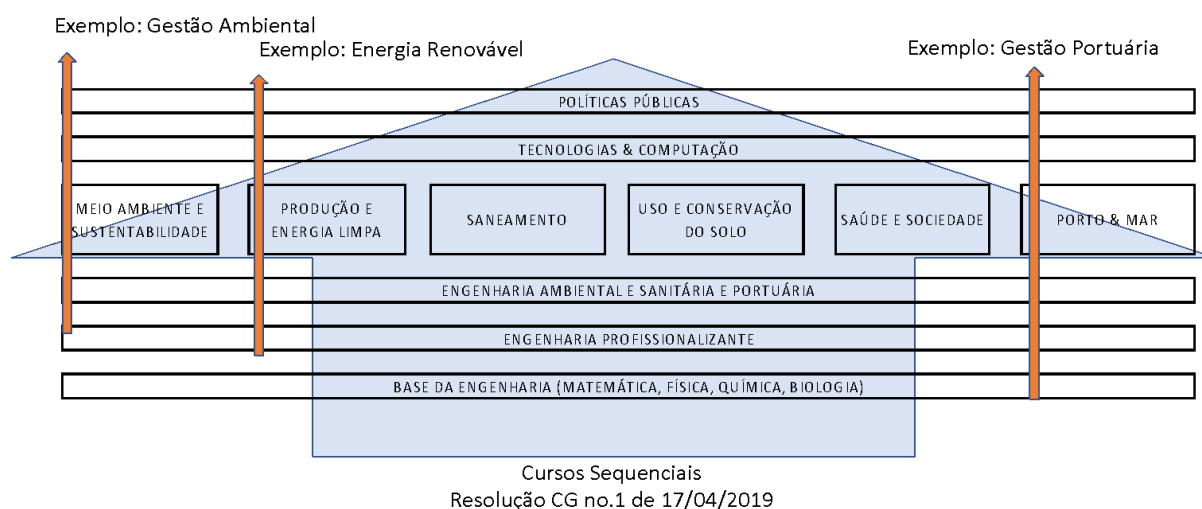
Exemplo: Gestão Ambiental
Exemplo: Energia Renovável
Exemplo: Gestão Portuária

POLÍTICAS PÚBLICAS

TECNOLOGIAS & COMPUTAÇÃO

MEIO AMBIENTE E SUSTENTABILIDADE

PRODUÇÃO E ENERGIA LIMPA

SANEAMENTO

USO E CONSERVAÇÃO DO SOLO

SAÚDE E SOCIEDADE

PORTO & MAR

ENGENHARIA AMBIENTAL E SANITÁRIA E PORTUÁRIA

ENGENHARIA PROFISSIONALIZANTE

BASE DA ENGENHARIA (MATEMÁTICA, FÍSICA, QUÍMICA, BIOLOGIA)

Cursos Sequenciais
Resolução CG no.1 de 17/04/2019